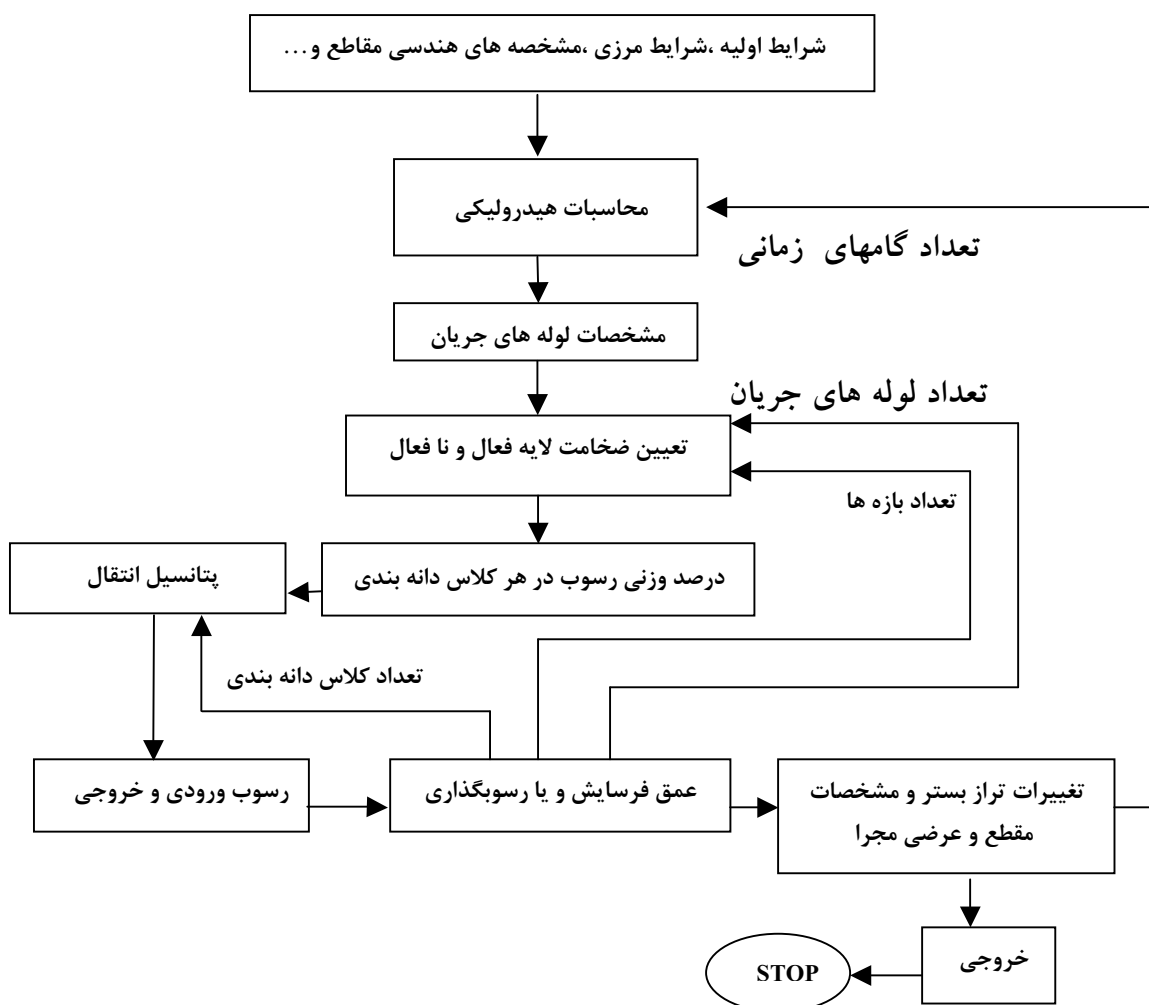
شرایط اولیه ،شرایط مرزی ،مشخصه های هندسی مقاطع و...

محاسبات هیدرولیکی

تعداد گامهای زمانی

مشخصات لوله های جریان

تعداد لوله های جریان

تعیین ضخامت لایه فعال و نا فعال

تعداد بازه ها

پتانسیل انتقال

درصد وزنی رسوب در هر کلاس دانه بندی

تعداد کلاس دانه بندی

رسوب ورودی و خروجی

عمق فرسایش و یا رسوبگذاری

تغییرات تراز بستر و مشخصات مقطع و عرضی مجرا

خروجی

STOP